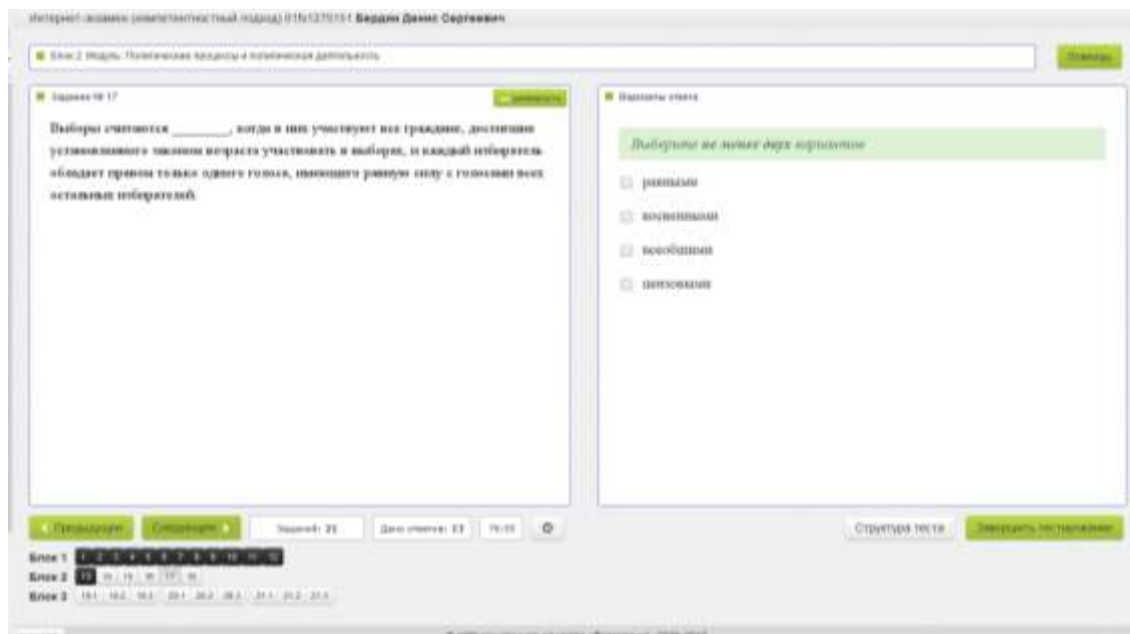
Интернет-экзамен (компетентностный подход) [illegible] Бердин Денис Сергеевич

Блок 2. Модуль: Политические процессы и политическая деятельность

Помощь

Задание № 17

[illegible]

Выборы считаются ________, когда в них участвует все граждане, достигшие установленного законом возраста участвовать в выборах, и каждый избиратель обладает правом только одного голоса, имеющего равную силу с голосами всех остальных избирателей.

Варианты ответа

Выберите не менее двух вариантов

равными

косвенными

всеобщими

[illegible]

Предыдущее

Следующее

Заданий: 25

Дано ответов: 13

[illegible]

Структура теста

Завершить тестирование

Блок 1 1 2 3 4 5 6 7 8 9 10 11 12

Блок 2 13 14 15 16 17 18

Блок 3 19.1 19.2 19.3 20.1 20.2 20.3 21.1 21.2 21.3

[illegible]